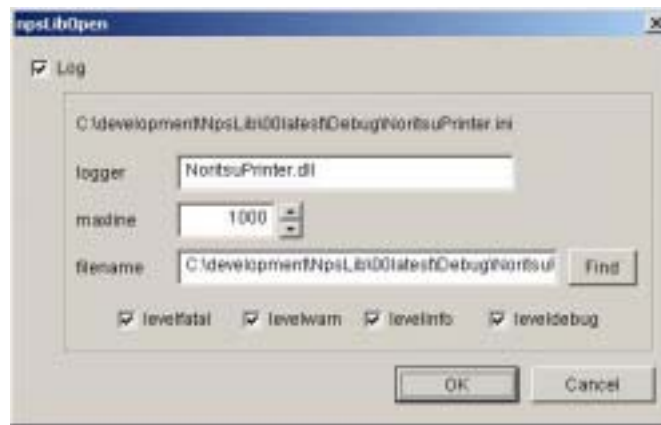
npsLibOpen

Log

C:\development\NpsLib\00latest\Debug\NoritsuPrinter.ini

logger NoritsuPrinter.dll

maxline 1000

filename C:\development\NpsLib\00latest\Debug\Noritsu

Find

levelfatal levelwarn levelinfo leveldebug

OK Cancel